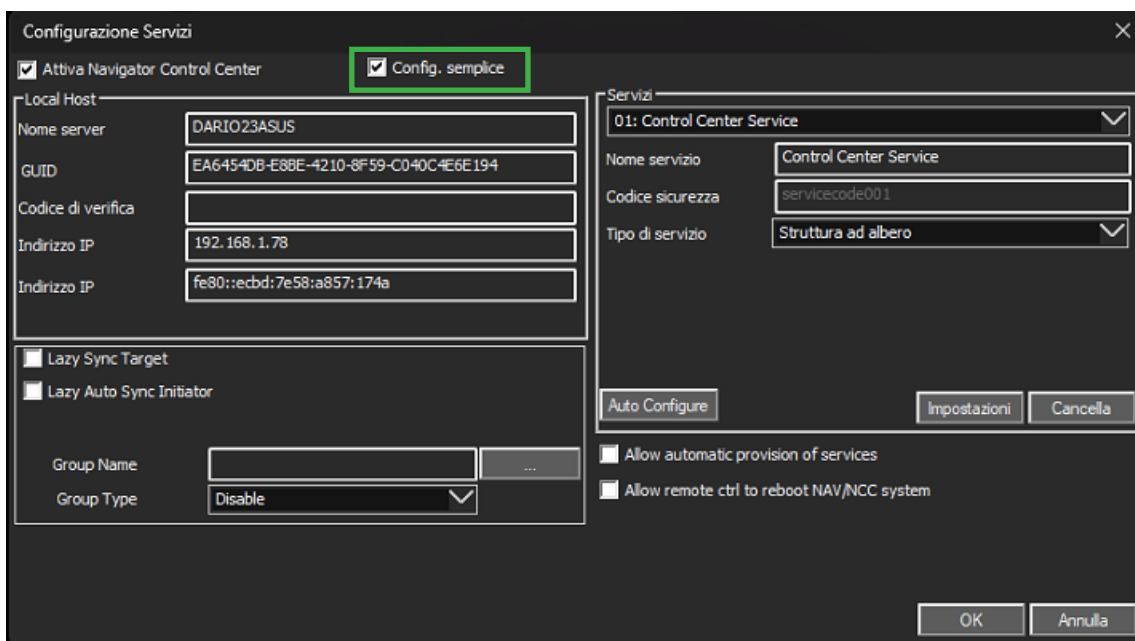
Configurazione Servizi

×

Attiva Navigator Control Center

Config. semplice

Local Host

Nome server DARIO23ASUS

GUID EA6454DB-E8BE-4210-8F59-C040C4E6E194

Codice di verifica

Indirizzo IP 192.168.1.78

Indirizzo IP fe80::ecbd:7e58:a857:174a

Lazy Sync Target

Lazy Auto Sync Initiator

Group Name ...

Group Type Disable

Servizi

01: Control Center Service

Nome servizio Control Center Service

Codice sicurezza servicecode001

Tipo di servizio Struttura ad albero

Auto Configure

Impostazioni

Cancella

Allow automatic provision of services

Allow remote ctrl to reboot NAV/NCC system

OK

Annulla